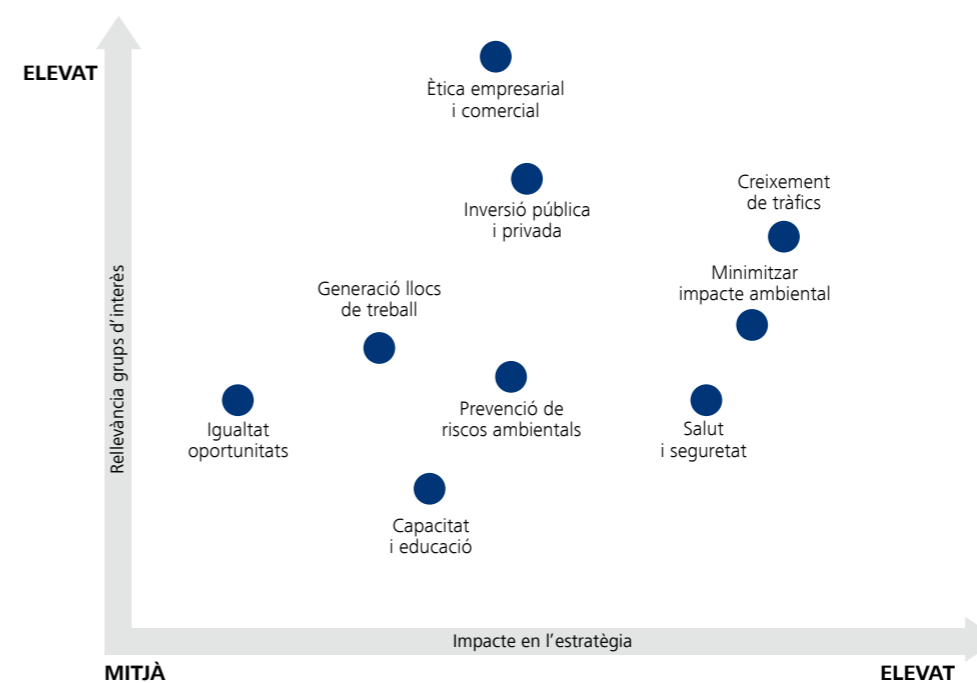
ELEVAT

Rellevància grups d'interès

Ètica empresarial i comercial

Inversió pública i privada

Creixement de tràfics

Minimitzar impacte ambiental

Generació llocs de treball

Igualtat oportunitats

Prevenció de riscos ambientals

Salut i seguretat

Capacitat i educació

Impacte en l'estratègia

MITJÀ

ELEVAT